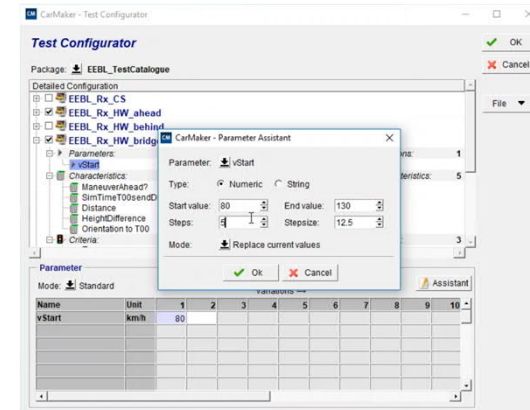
CM CarMaker - Test Configurator

Test Configurator

OK
Cancel

Package: EEBL_TestCatalogue

File

Detailed Configuration

EEBL_Rx_CS
EEBL_Rx_HW_ahead
EEBL_Rx_HW_behind
EEBL_Rx_HW_bridg
Parameters:
vStart
Characteristics:
ManeuverAhead?
SimTimeT00sendD
Distance
HeightDifference
Orientation to T00
Criteria:

ons: 1
cteristics: 5
3

CM CarMaker - Parameter Assistant

Parameter: vStart

Type: Numeric String

Start value: 80 End value: 130

Steps: 5 Stepsize: 12.5

Mode: Replace current values

Ok Cancel

Parameter

Mode: Standard

Variations

Assistant

| Name | Unit | 1 | 2 | 3 | 4 | 5 | 6 | 7 | 8 | 9 | 10 |
|---|---|---|---|---|---|---|---|---|---|---|---|
| vStart | km/h | 80 | | | | | | | | | |